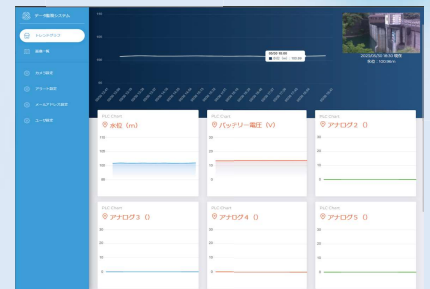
データ監視システム

トレンドグラフ

画像一覧

カメラ設定

アラート設定

メールアドレス設定

ユーザ設定

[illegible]

水位：100.0m

水位（m）

150

100

50

バッテリー電圧（V）

15

10

5

アナログ2（）

15

10

5

アナログ3（）

15

10

5

0

アナログ4（）

15

10

5

0

アナログ5（）

15

10

5

0